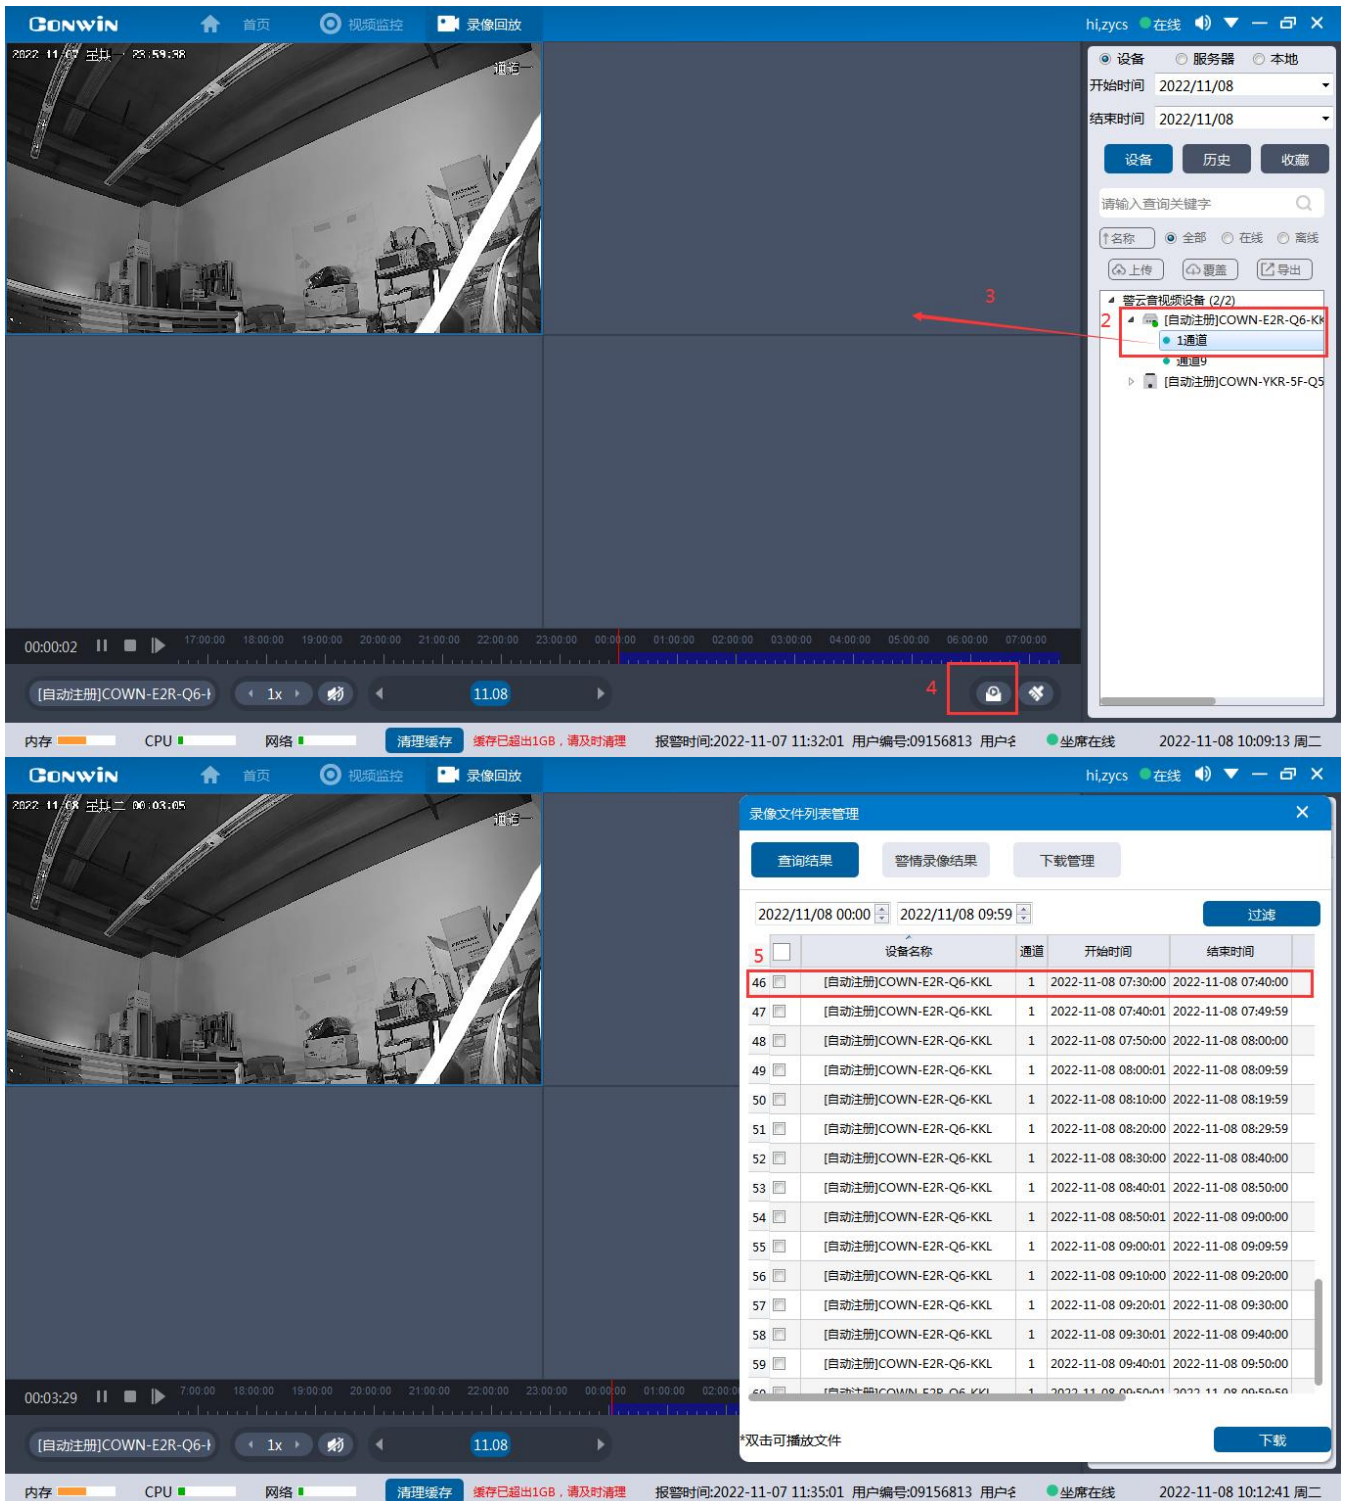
CONWIN 首页 视频监控 录像回放 hi,zycs 在线

2022-11-07 星期一 23:59:38 通道一

设备 服务器 本地
开始时间 2022/11/08
结束时间 2022/11/08
设备 历史 收藏
请输入查询关键字
↑名称 全部 在线 离线
上传 覆盖 导出
警云音视频设备 (2/2)
2 [自动注册]COWN-E2R-Q6-KK
1通道
通道9
[自动注册]COWN-YKR-5F-Q5

3

00:00:02 17:00:00 18:00:00 19:00:00 20:00:00 21:00:00 22:00:00 23:00:00 00:00:00 01:00:00 02:00:00 03:00:00 04:00:00 05:00:00 06:00:00 07:00:00

[自动注册]COWN-E2R-Q6-I 1x 11.08 4

内存 CPU 网络 清理缓存 缓存已超出1GB，请及时清理 报警时间:2022-11-07 11:32:01 用户编号:09156813 用户名 坐席在线 2022-11-08 10:09:13 周二

CONWIN 首页 视频监控 录像回放 hi,zycs 在线

2022-11-08 星期二 00:03:05 通道一

录像文件列表管理
查询结果 警情录像结果 下载管理
2022/11/08 00:00 2022/11/08 09:59 过滤

| 5 | 设备名称 | 通道 | 开始时间 | 结束时间 |
|---|---|---|---|---|
| 46 | [自动注册]COWN-E2R-Q6-KKL | 1 | 2022-11-08 07:30:00 | 2022-11-08 07:40:00 |
| 47 | [自动注册]COWN-E2R-Q6-KKL | 1 | 2022-11-08 07:40:01 | 2022-11-08 07:49:59 |
| 48 | [自动注册]COWN-E2R-Q6-KKL | 1 | 2022-11-08 07:50:00 | 2022-11-08 08:00:00 |
| 49 | [自动注册]COWN-E2R-Q6-KKL | 1 | 2022-11-08 08:00:01 | 2022-11-08 08:09:59 |
| 50 | [自动注册]COWN-E2R-Q6-KKL | 1 | 2022-11-08 08:10:00 | 2022-11-08 08:19:59 |
| 51 | [自动注册]COWN-E2R-Q6-KKL | 1 | 2022-11-08 08:20:00 | 2022-11-08 08:29:59 |
| 52 | [自动注册]COWN-E2R-Q6-KKL | 1 | 2022-11-08 08:30:00 | 2022-11-08 08:40:00 |
| 53 | [自动注册]COWN-E2R-Q6-KKL | 1 | 2022-11-08 08:40:01 | 2022-11-08 08:50:00 |
| 54 | [自动注册]COWN-E2R-Q6-KKL | 1 | 2022-11-08 08:50:01 | 2022-11-08 09:00:00 |
| 55 | [自动注册]COWN-E2R-Q6-KKL | 1 | 2022-11-08 09:00:01 | 2022-11-08 09:09:59 |
| 56 | [自动注册]COWN-E2R-Q6-KKL | 1 | 2022-11-08 09:10:00 | 2022-11-08 09:20:00 |
| 57 | [自动注册]COWN-E2R-Q6-KKL | 1 | 2022-11-08 09:20:01 | 2022-11-08 09:30:00 |
| 58 | [自动注册]COWN-E2R-Q6-KKL | 1 | 2022-11-08 09:30:01 | 2022-11-08 09:40:00 |
| 59 | [自动注册]COWN-E2R-Q6-KKL | 1 | 2022-11-08 09:40:01 | 2022-11-08 09:50:00 |
| 60 | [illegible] | 1 | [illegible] | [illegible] |

*双击可播放文件 下载

00:03:29 7:00:00 18:00:00 19:00:00 20:00:00 21:00:00 22:00:00 23:00:00 00:00:00 01:00:00 02:00:00

[自动注册]COWN-E2R-Q6-I 1x 11.08

内存 CPU 网络 清理缓存 缓存已超出1GB，请及时清理 报警时间:2022-11-07 11:35:01 用户编号:09156813 用户名 坐席在线 2022-11-08 10:12:41 周二